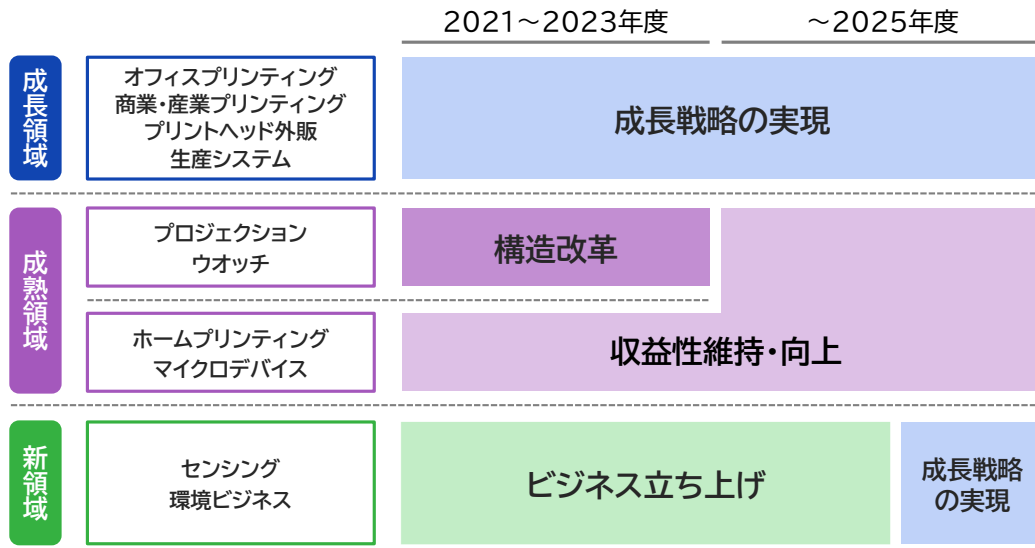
2021～2023年度

～2025年度

成長領域

オフィスプリンティング
商業・産業プリンティング
プリントヘッド外販
生産システム

成長戦略の実現

成熟領域

プロジェクション
ウオッチ

構造改革

ホームプリンティング
マイクロデバイス

収益性維持・向上

新領域

センシング
環境ビジネス

ビジネス立ち上げ

成長戦略の実現